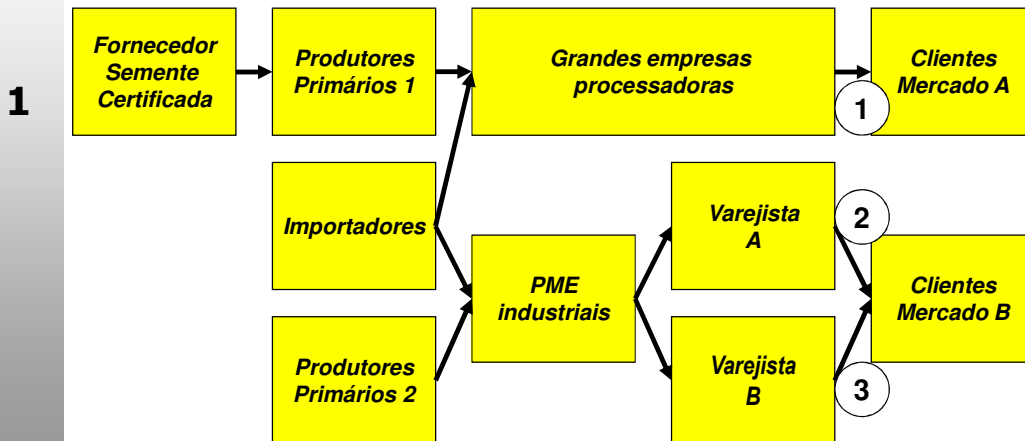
1

Fornecedor Semente Certificada

Produtores Primários 1

Grandes empresas processadoras

Clientes Mercado A

1

Importadores

PME industriais

Varejista A

2

Clientes Mercado B

Produtores Primários 2

Varejista B

3